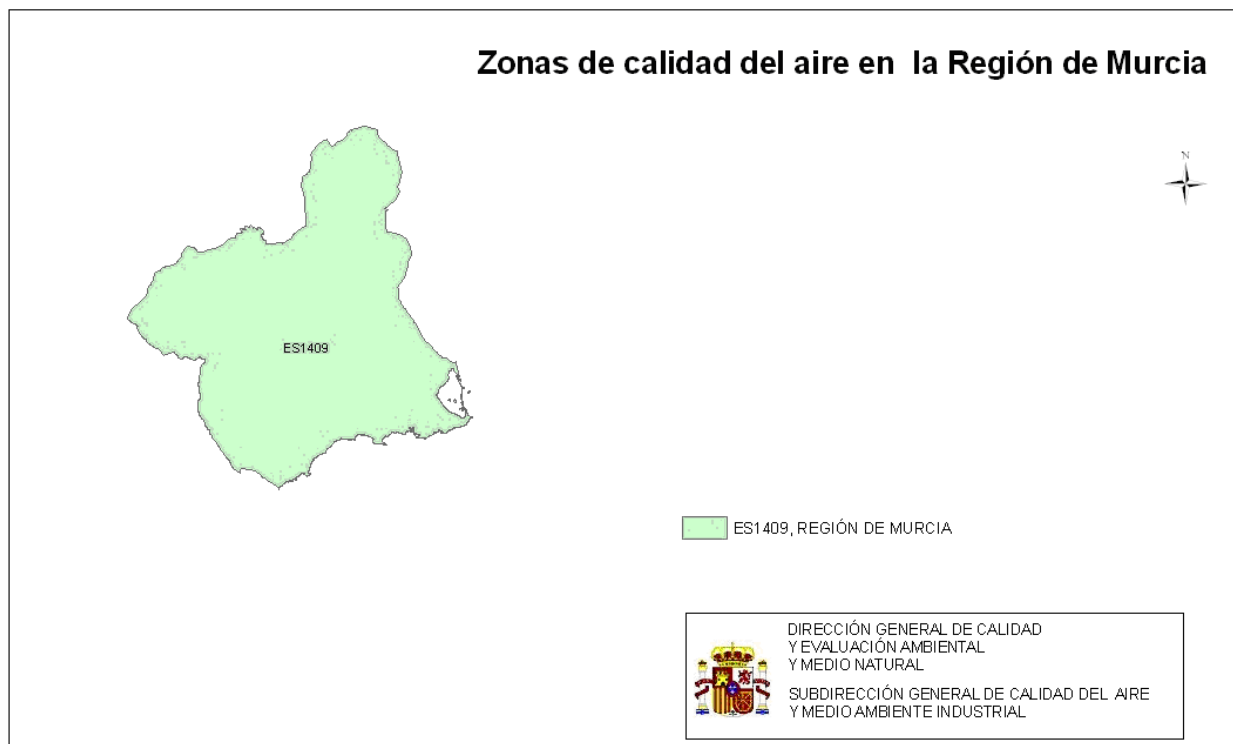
Zonas de calidad del aire en la Región de Murcia

N

ES1409

ES1409, REGIÓN DE MURCIA

DIRECCIÓN GENERAL DE CALIDAD
Y EVALUACIÓN AMBIENTAL
Y MEDIO NATURAL

SUBDIRECCIÓN GENERAL DE CALIDAD DEL AIRE
Y MEDIO AMBIENTE INDUSTRIAL